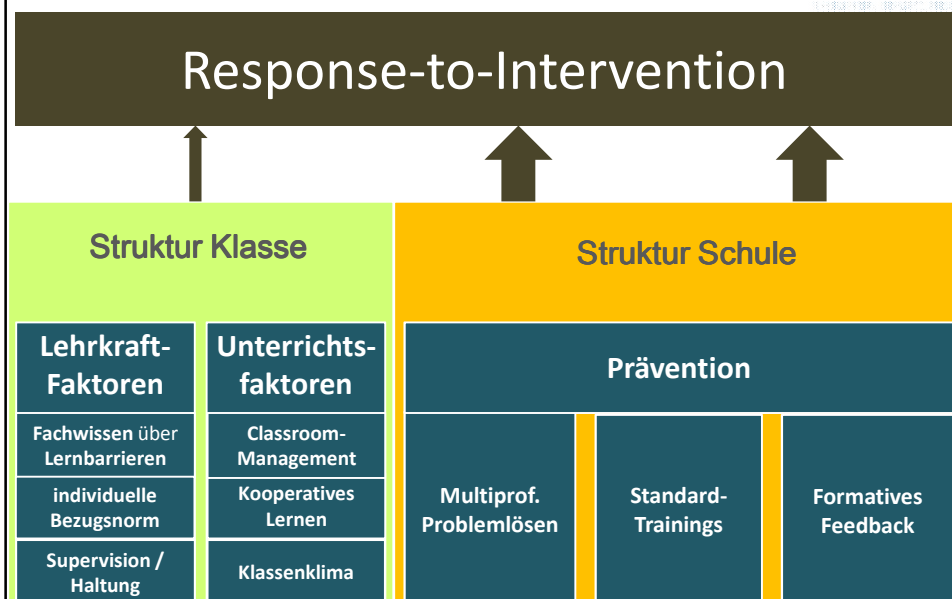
Response-to-Intervention

Struktur Klasse

Struktur Schule

Lehrkraft-Faktoren

Fachwissen über Lernbarrieren

individuelle Bezugsnorm

Supervision / Haltung

Unterrichtsfaktoren

Classroom-Management

Kooperatives Lernen

Klassenklima

Prävention

Multiprof. Problemlösen

Standard-Trainings

Formatives Feedback